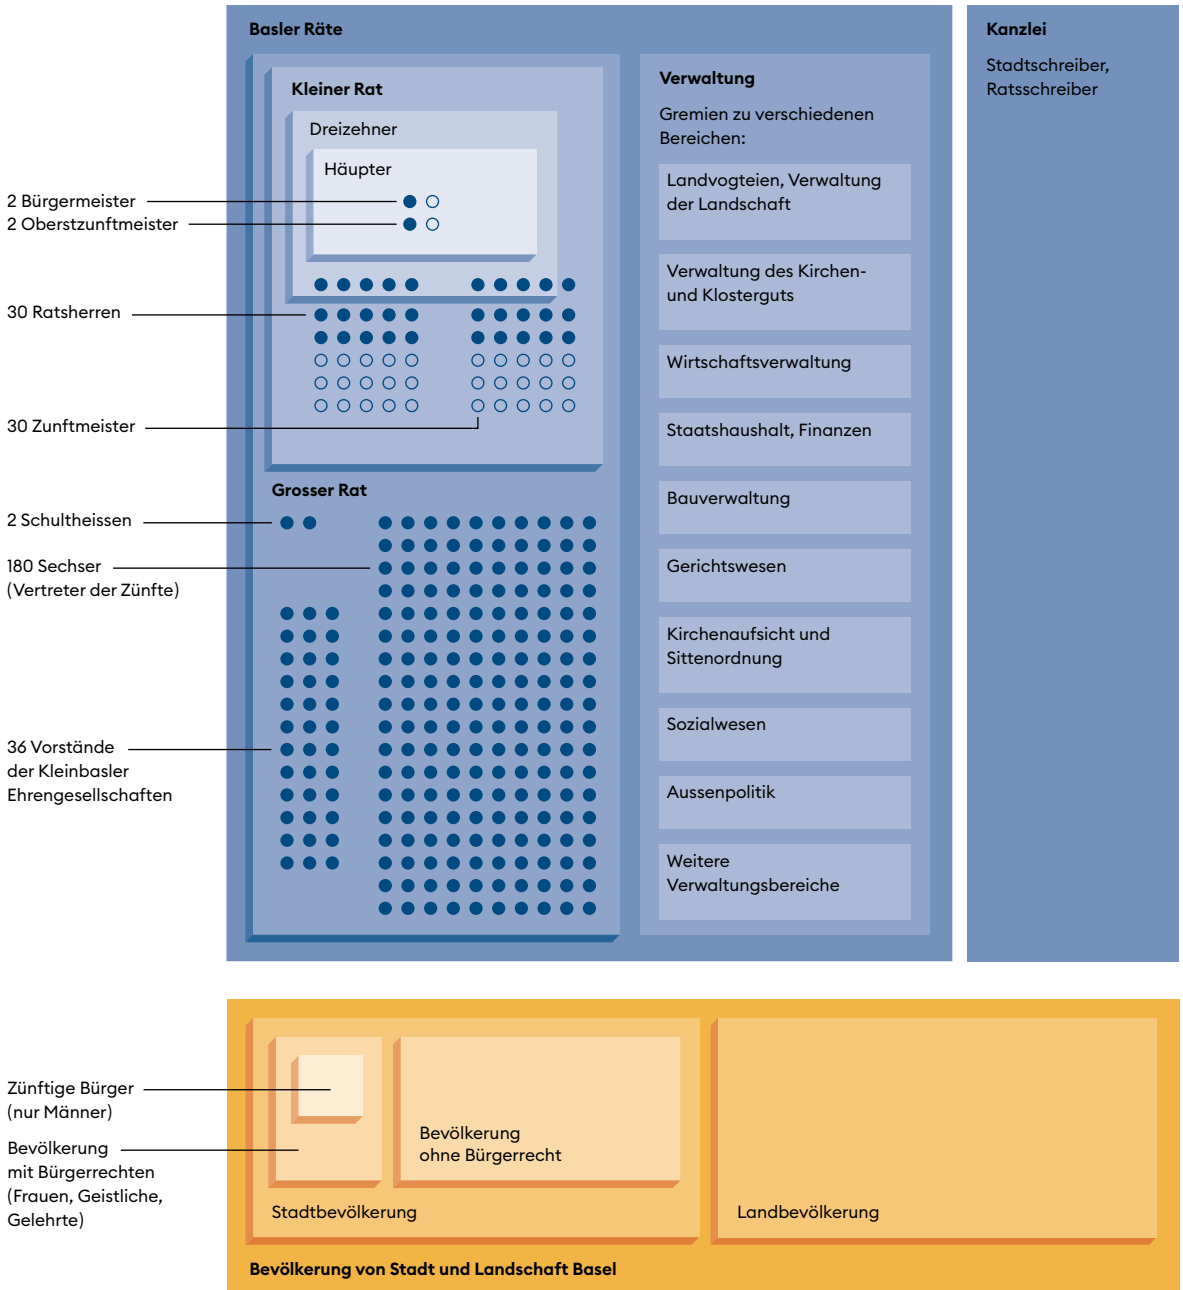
Basler Räte

Kleiner Rat

Dreizehner

Häupter

2 Bürgermeister

2 Oberstzunftmeister

30 Ratsherren

30 Zunftmeister

Grosser Rat

2 Schultheissen

180 Sechser (Vertreter der Zünfte)

36 Vorstände der Kleinbasler Ehrengesellschaften

Verwaltung

Gremien zu verschiedenen Bereichen:

Landvogteien, Verwaltung der Landschaft

Verwaltung des Kirchen- und Klosterguts

Wirtschaftsverwaltung

Staatshaushalt, Finanzen

Bauverwaltung

Gerichtswesen

Kirchenaufsicht und Sittenordnung

Sozialwesen

Aussenpolitik

Weitere Verwaltungsbereiche

Kanzlei

Stadtschreiber, Ratsschreiber

Zünftige Bürger (nur Männer)

Bevölkerung mit Bürgerrechten (Frauen, Geistliche, Gelehrte)

Bevölkerung ohne Bürgerrecht

Stadtbevölkerung

Landbevölkerung

Bevölkerung von Stadt und Landschaft Basel